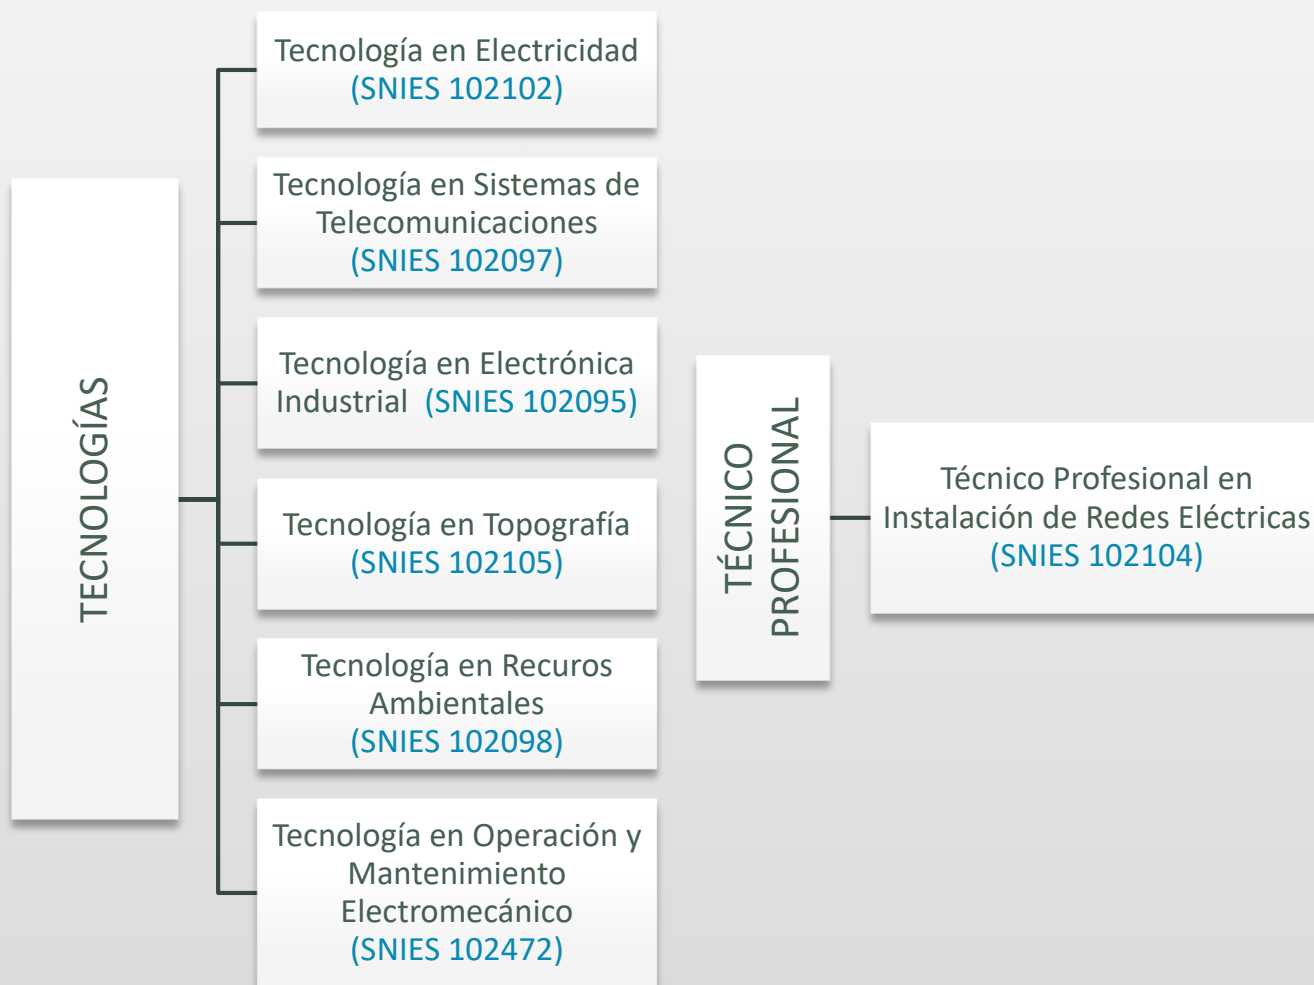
TECNOLOGÍAS

Tecnología en Electricidad (SNIES 102102)

Tecnología en Sistemas de Telecomunicaciones (SNIES 102097)

Tecnología en Electrónica Industrial (SNIES 102095)

Tecnología en Topografía (SNIES 102105)

Tecnología en Recuros Ambientales (SNIES 102098)

Tecnología en Operación y Mantenimiento Electromecánico (SNIES 102472)

TÉCNICO PROFESIONAL

Técnico Profesional en Instalación de Redes Eléctricas (SNIES 102104)